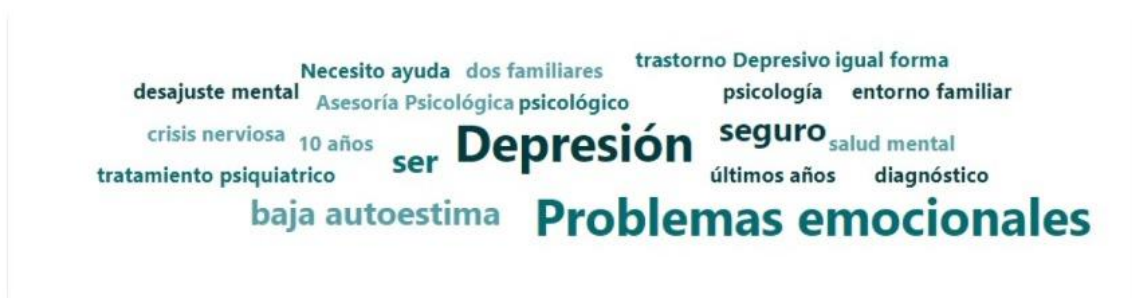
Necesito ayuda dos familiares trastorno Depresivo igual forma
desajuste mental Asesoría Psicológica psicológico psicología entorno familiar
crisis nerviosa 10 años ser Depresión seguro salud mental
tratamiento psiquiatrico últimos años diagnóstico
baja autoestima Problemas emocionales